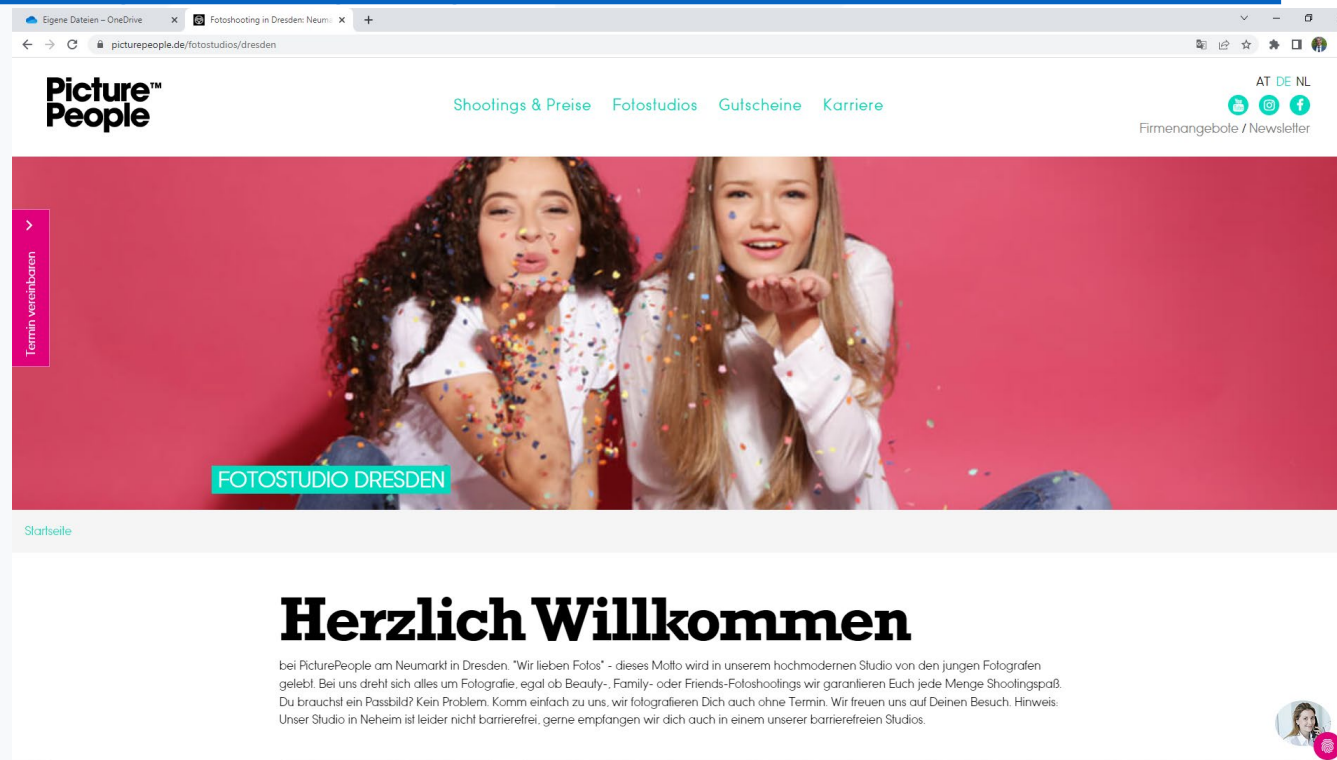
Eigene Dateien – OneDrive ×
Fotoshooting in Dresden: Neum ×
+

picturepeople.de/fotostudios/dresden

Picture™ People

Shootings & Preise   Fotostudios   Gutscheine   Karriere

AT DE NL

Firmenangebote / Newsletter

Termin vereinbaren

FOTOSTUDIO DRESDEN

Startseite

Herzlich Willkommen

bei PicturePeople am Neumarkt in Dresden. "Wir lieben Fotos" - dieses Motto wird in unserem hochmodernen Studio von den jungen Fotografen gelebt. Bei uns dreht sich alles um Fotografie, egal ob Beauty-, Family- oder Friends-Fotoshootings wir garantieren Euch jede Menge Shootingspaß. Du brauchst ein Passbild? Kein Problem. Komm einfach zu uns, wir fotografieren Dich auch ohne Termin. Wir freuen uns auf Deinen Besuch. Hinweis: Unser Studio in Neheim ist leider nicht barrierefrei, gerne empfangen wir dich auch in einem unserer barrierefreien Studios.